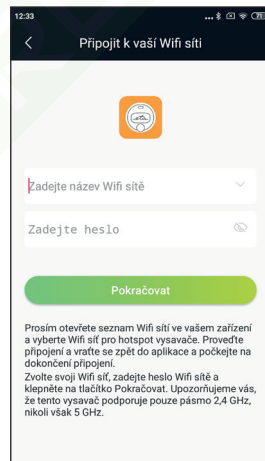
12:33

Připojit k vaší Wifi síti

Zadejte název Wifi sítě

Zadejte heslo

Pokračovat

Prosím otevřete seznam Wifi sítí ve vašem zařízení a vyberte Wifi síť pro hotspot vysavače. Proveďte připojení a vraťte se zpět do aplikace a počkejte na dokončení připojení.
Zvolte svoji Wifi síť, zadejte heslo Wifi sítě a klepněte na tlačítko Pokračovat. Upozorňujeme vás, že tento vysavač podporuje pouze pásmo 2,4 GHz, nikoli však 5 GHz.